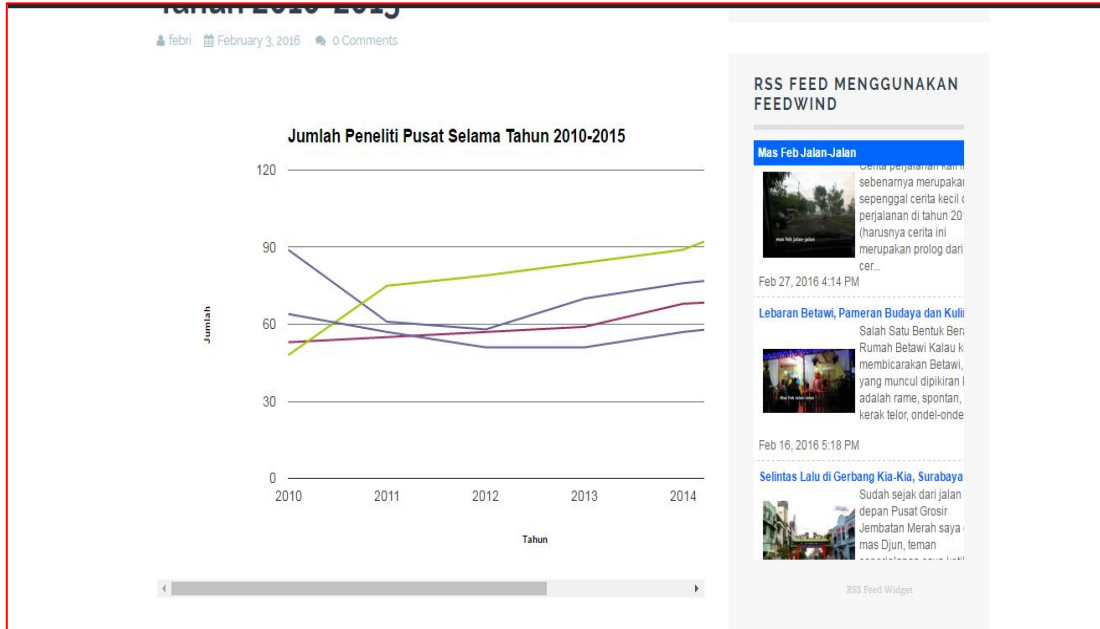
Tahun 2010-2015

febri February 3, 2016 0 Comments

Jumlah Peneliti Pusat Selama Tahun 2010-2015

120
90
60
30
0

Jumlah

2010 2011 2012 2013 2014

Tahun

RSS FEED MENGGUNAKAN FEEDWIND

Mas Feb Jalan-Jalan

Cerita perjalanan kali i sebenarnya merupakan sepenggal cerita kecil perjalanan di tahun 20 (harusnya cerita ini merupakan prolog dari cer...

Feb 27, 2016 4:14 PM

Lebaran Betawi, Pameran Budaya dan Kuli

Salah Satu Bentuk Ber Rumah Betawi Kalau k membicarakan Betawi, yang muncul dipikiran adalah rame, spontan, kerak telor, ondel-onde

Feb 16, 2016 5:18 PM

Selintas Lalu di Gerbang Kia-Kia, Surabaya

Sudah sejak dari jalan depan Pusat Grosir Jembatan Merah saya mas Djun, teman

RSS Feed Widget